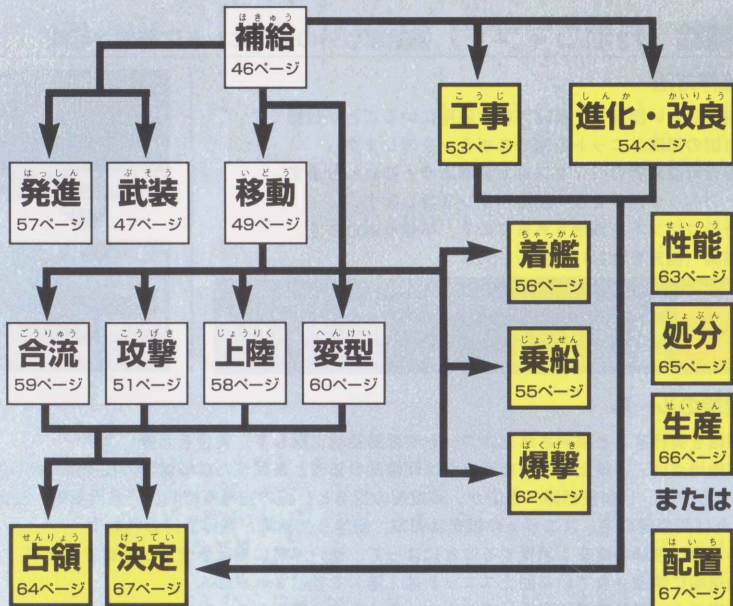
ほきゅう
補給
46ページ

こうじ
工事
53ページ

しんか かいりょう
進化・改良
54ページ

はっしん
発進
57ページ

ぶそう
武装
47ページ

いどう
移動
49ページ

ちゃっかん
着艦
56ページ

せいのう
性能
63ページ

しょぶん
処分
65ページ

ごうりゅう
合流
59ページ

こうげき
攻撃
51ページ

じょうりく
上陸
58ページ

へんけい
変型
60ページ

じょうせん
乗船
55ページ

せいさん
生産
66ページ

ばくげき
爆撃
62ページ

または

せんりょう
占領
64ページ

けってい
決定
67ページ

はいち
配置
67ページ